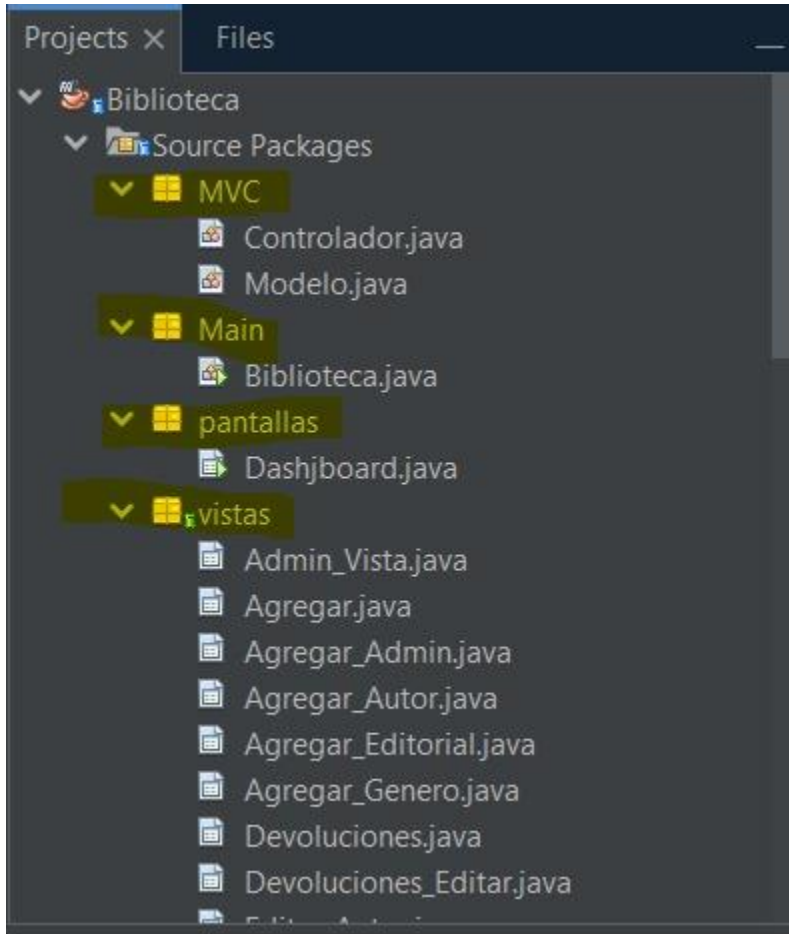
Projects × Files —

Biblioteca
Source Packages
MVC
Controlador.java
Modelo.java
Main
Biblioteca.java
pantallas
Dashjboard.java
vistas
Admin_Vista.java
Agregar.java
Agregar_Admin.java
Agregar_Autor.java
Agregar_Editorial.java
Agregar_Genero.java
Devoluciones.java
Devoluciones_Editar.java
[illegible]